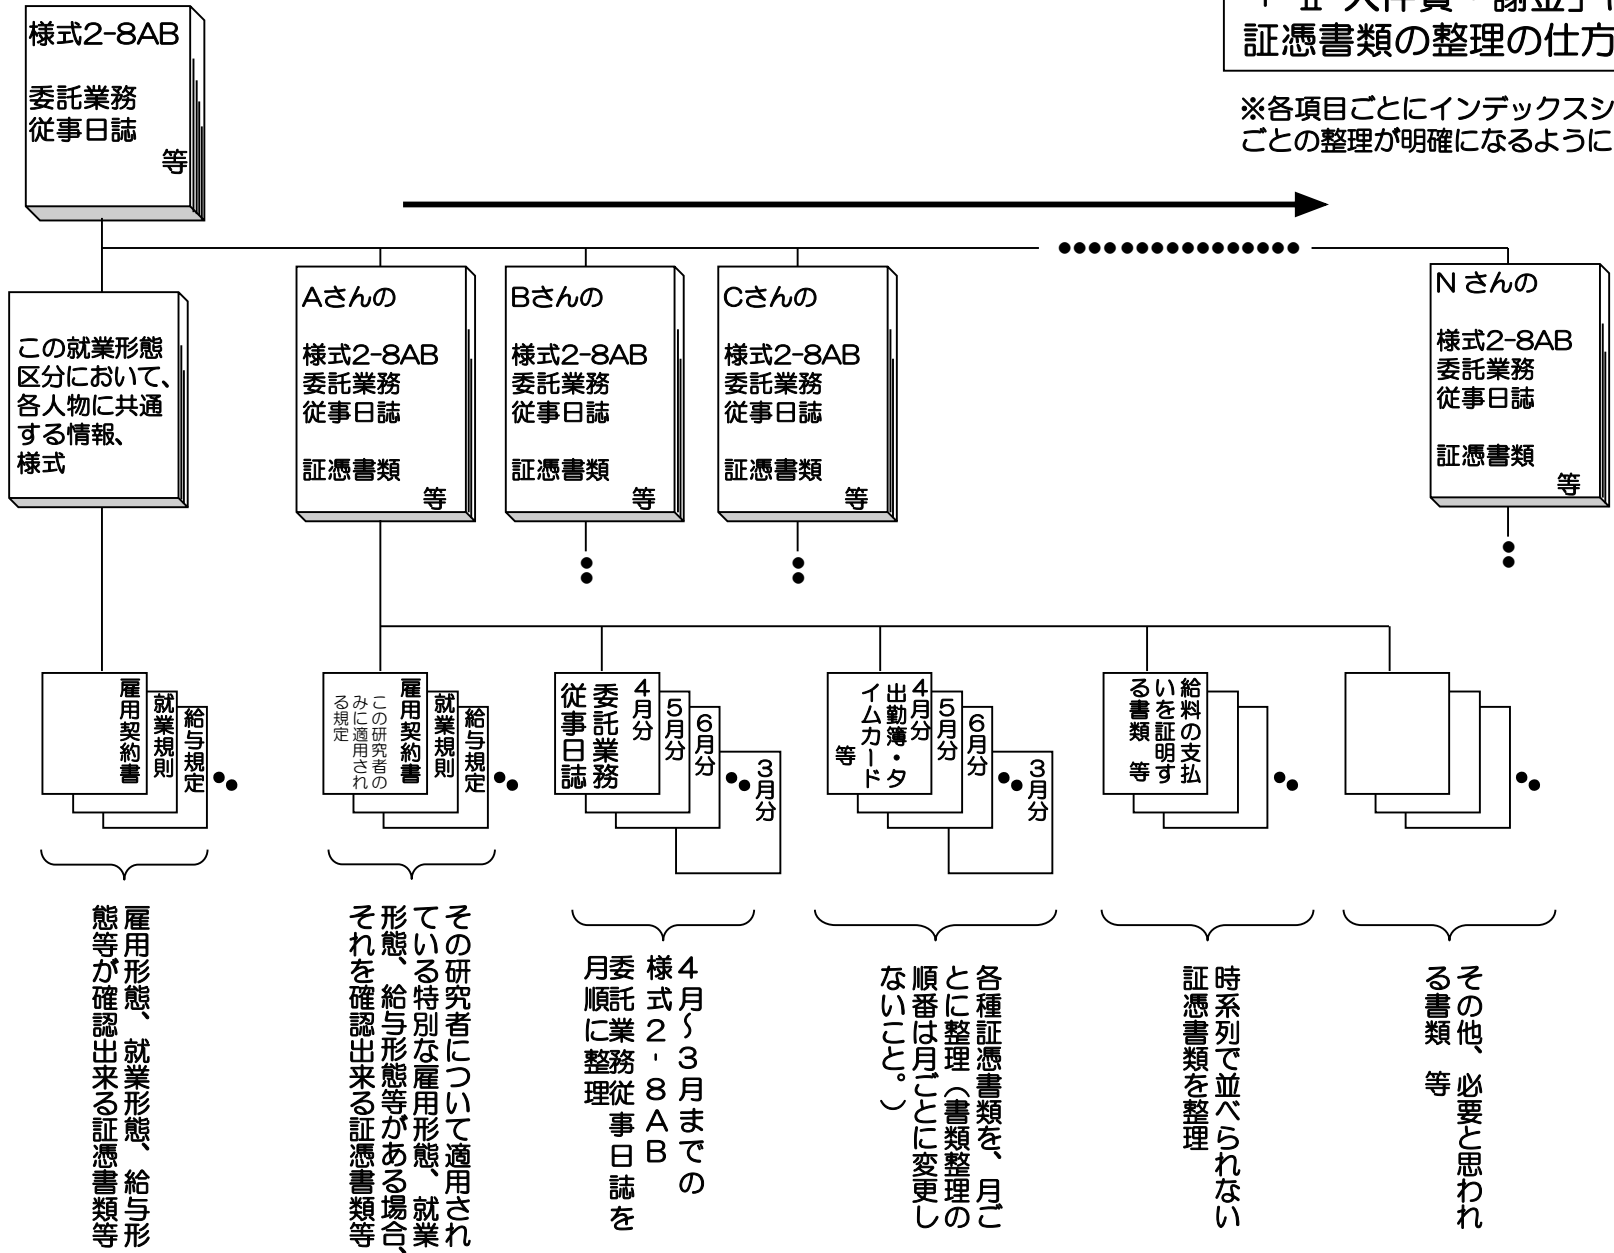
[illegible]
証憑書類の整理の仕方

※各項目ごとにインデックスシ
ごとの整理が明確になるように

様式2-8AB
委託業務
従事日誌
等

この就業形態区分において、各人物に共通する情報、様式

Aさんの
様式2-8AB
委託業務
従事日誌
証憑書類
等

Bさんの
様式2-8AB
委託業務
従事日誌
証憑書類
等

Cさんの
様式2-8AB
委託業務
従事日誌
証憑書類
等

Nさんの
様式2-8AB
委託業務
従事日誌
証憑書類
等

雇用契約書
就業規則
給与規定

この研究者のみに適用される規定
雇用契約書
就業規則
給与規定

4月分
委託業務従事日誌
5月分
6月分
3月分

4月分
出勤簿・タイムカード等
5月分
6月分
3月分

給料の支払いを証明する書類 等

雇用形態、就業形態、給与形態等が確認出来る証憑書類等

その研究者について適用されている特別な雇用形態、就業形態、給与形態等がある場合、それを確認出来る証憑書類等

4月～3月までの様式2-8AB委託業務従事日誌を月順に整理

各種証憑書類を、月ごとに整理（書類整理の順番は月ごとに変更しないこと。）

時系列で並べられない証憑書類を整理

その他、必要と思われる書類 等